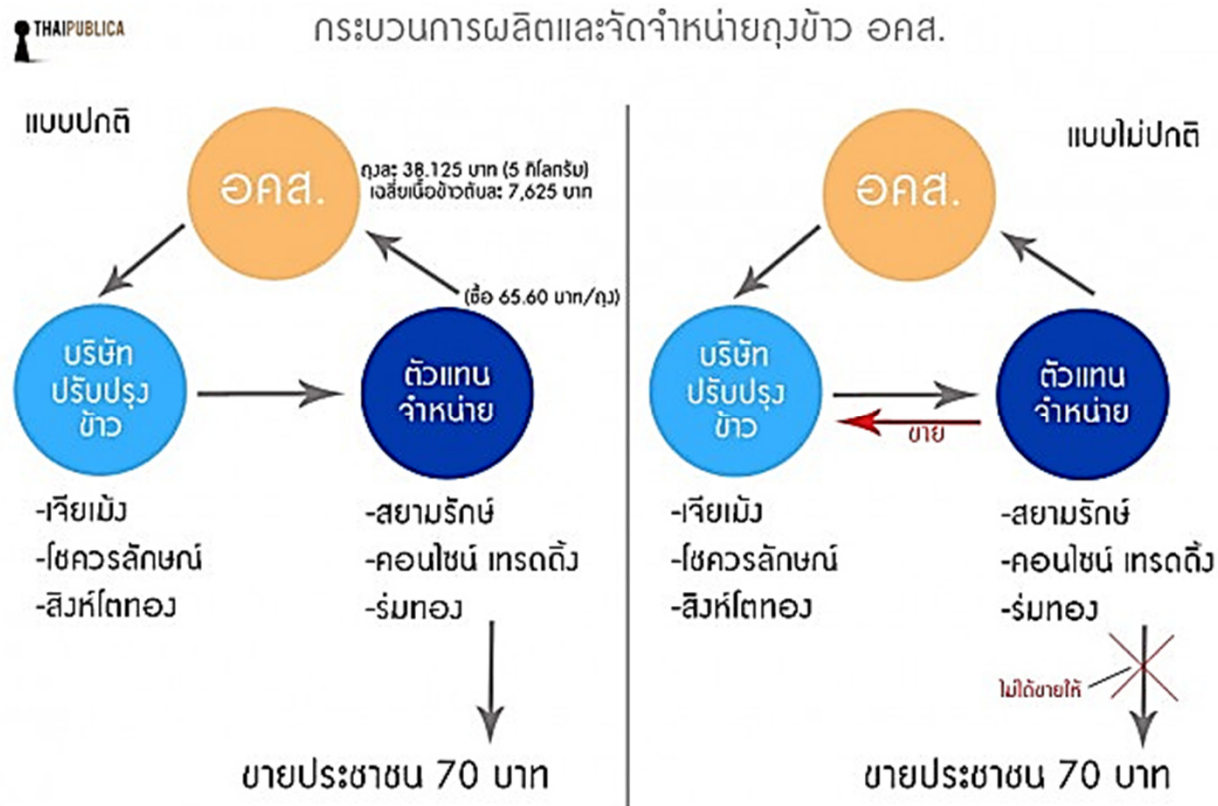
THAIPUBLICA

กระบวนการผลิตและจัดจำหน่ายถุงข้าว อคส.

แบบปกติ

อคส.

ถุงละ 38.125 บาท (5 กิโลกรัม)
เฉลี่ยเนื้อข้าวตันละ 7,625 บาท

(ซื้อ 65.60 บาท/ถุง)

บริษัท ปรับปรุง ข้าว

ตัวแทน จำหน่าย

-เจียเม้ง
-โชควรลักษณ์
-สิงห์โตทอง

-สยามรักษ์
-คอนไชน์ เทรดดิ้ง
-ร่มทอง

ขายประชาชน 70 บาท

แบบไม่ปกติ

อคส.

บริษัท ปรับปรุง ข้าว

ตัวแทน จำหน่าย

ขาย

-เจียเม้ง
-โชควรลักษณ์
-สิงห์โตทอง

-สยามรักษ์
-คอนไชน์ เทรดดิ้ง
-ร่มทอง

ไม่ได้ขายให้

ขายประชาชน 70 บาท